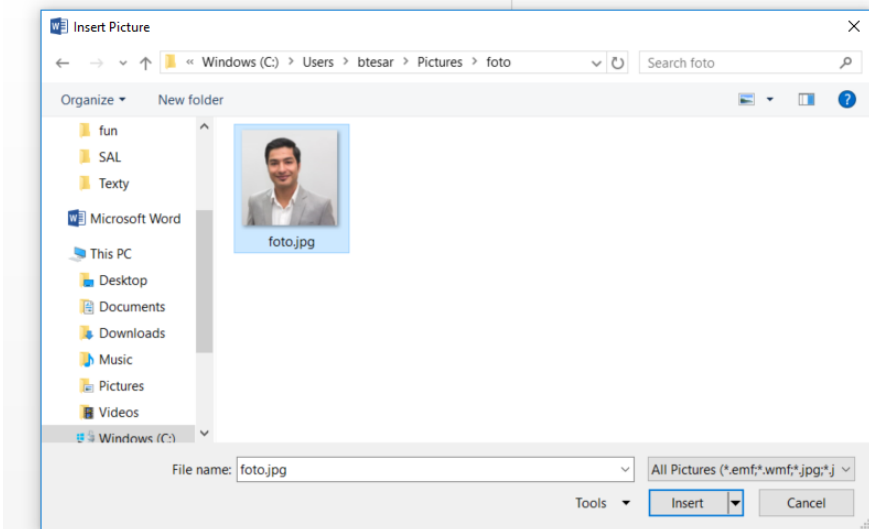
Insert Picture

« Windows (C:) › Users › btesar › Pictures › foto

Search foto

Organize ▾ New folder

fun
SAL
Texty
Microsoft Word
This PC
Desktop
Documents
Downloads
Music
Pictures
Videos
Windows (C:)

foto.jpg

File name: foto.jpg

All Pictures (*.emf;*.wmf;*.jpg;*.j

Tools ▾ Insert Cancel